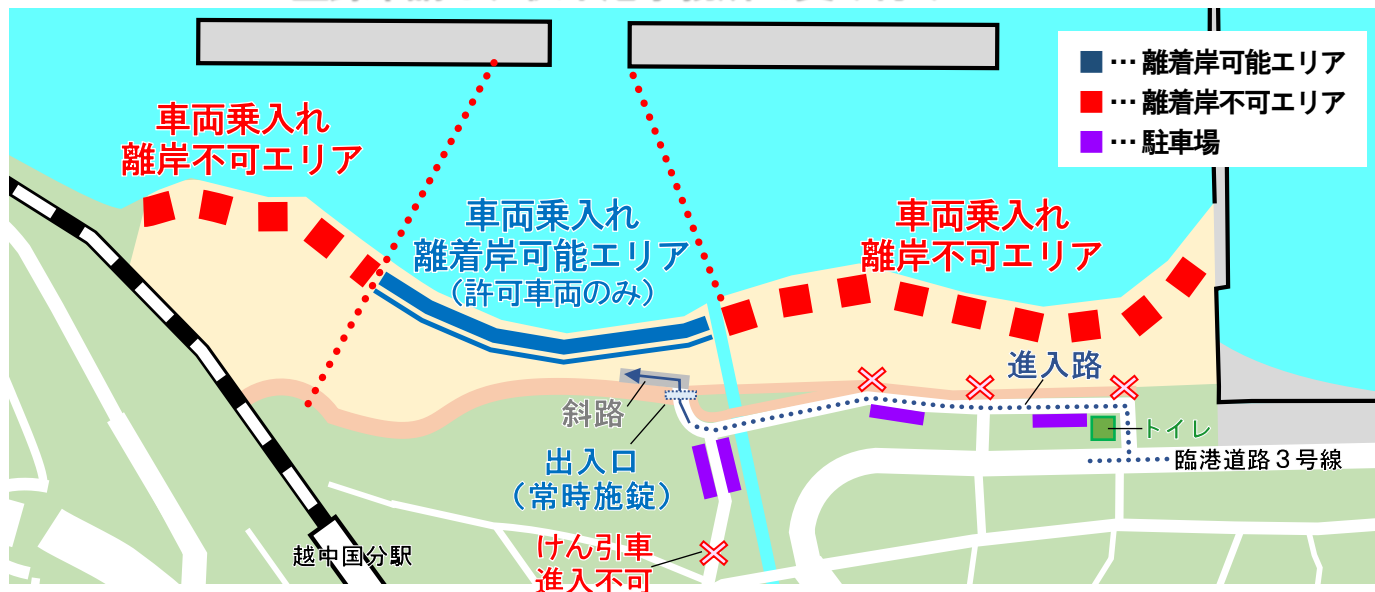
■…離着岸可能エリア
■…離着岸不可エリア
■…駐車場

車両乗入れ
離岸不可エリア

車両乗入れ
離着岸可能エリア
（許可車両のみ）

車両乗入れ
離岸不可エリア

進入路

斜路

出入口
（常時施錠）

トイレ

臨港道路３号線

越中国分駅

けん引車
進入不可